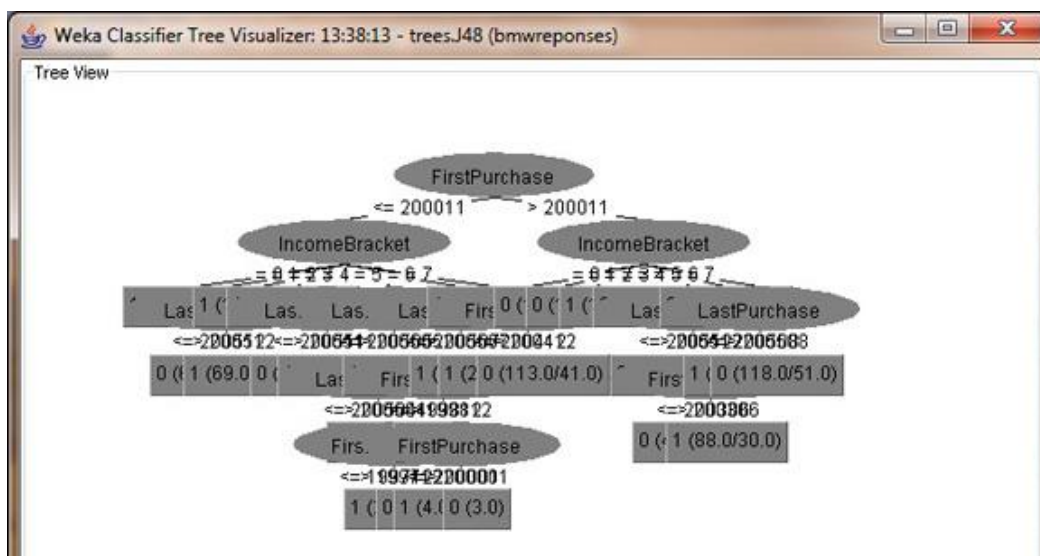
Weka Classifier Tree Visualizer: 13:38:13 - trees.J48 (bmwreponses)

Tree View

FirstPurchase

<= 200011

> 200011

IncomeBracket

IncomeBracket

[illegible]

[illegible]

Las 1 ( Las. Las. Las Firs 0 ( 0 ( 1 ( Las LastPurchase

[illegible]

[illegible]

0 ( 1 (69.0 0 ( Las Firs 1 ( 1 (2 0 (113.0/41.0) Firs 1 ( 0 (118.0/51.0)

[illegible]

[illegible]

Firs. FirstPurchase

0 ( 1 (88.0/30.0)

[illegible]

1 ( 0 1 (4. 0 (3.0)